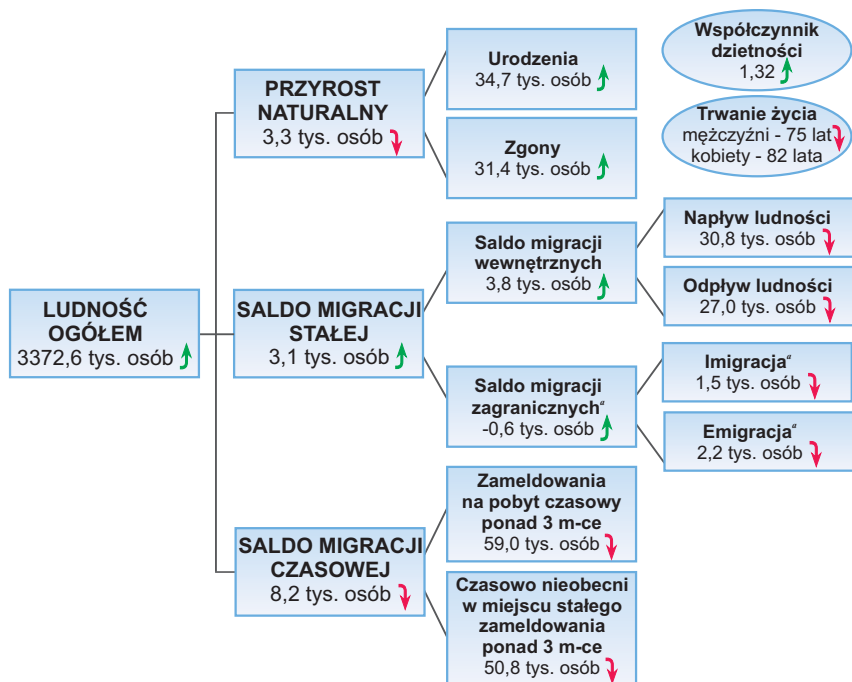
Współczynnik dzietności
1,32

PRZYROST NATURALNY
3,3 tys. osób

Urodzenia
34,7 tys. osób

Zgony
31,4 tys. osób

Trwanie życia
mężczyźni - 75 lat
kobiety - 82 lata

LUDNOŚĆ OGÓŁEM
3372,6 tys. osób

SALDO MIGRACJI STAŁEJ
3,1 tys. osób

Saldo migracji wewnętrznych
3,8 tys. osób

Napływ ludności
30,8 tys. osób

Odpływ ludności
27,0 tys. osób

Saldo migracji zagranicznych$^a$
-0,6 tys. osób

Imigracja$^a$
1,5 tys. osób

Emigracja$^a$
2,2 tys. osób

SALDO MIGRACJI CZASOWEJ
8,2 tys. osób

Zameldowania na pobyt czasowy ponad 3 m-ce
59,0 tys. osób

Czasowo nieobecni w miejscu stałego zameldowania ponad 3 m-ce
50,8 tys. osób